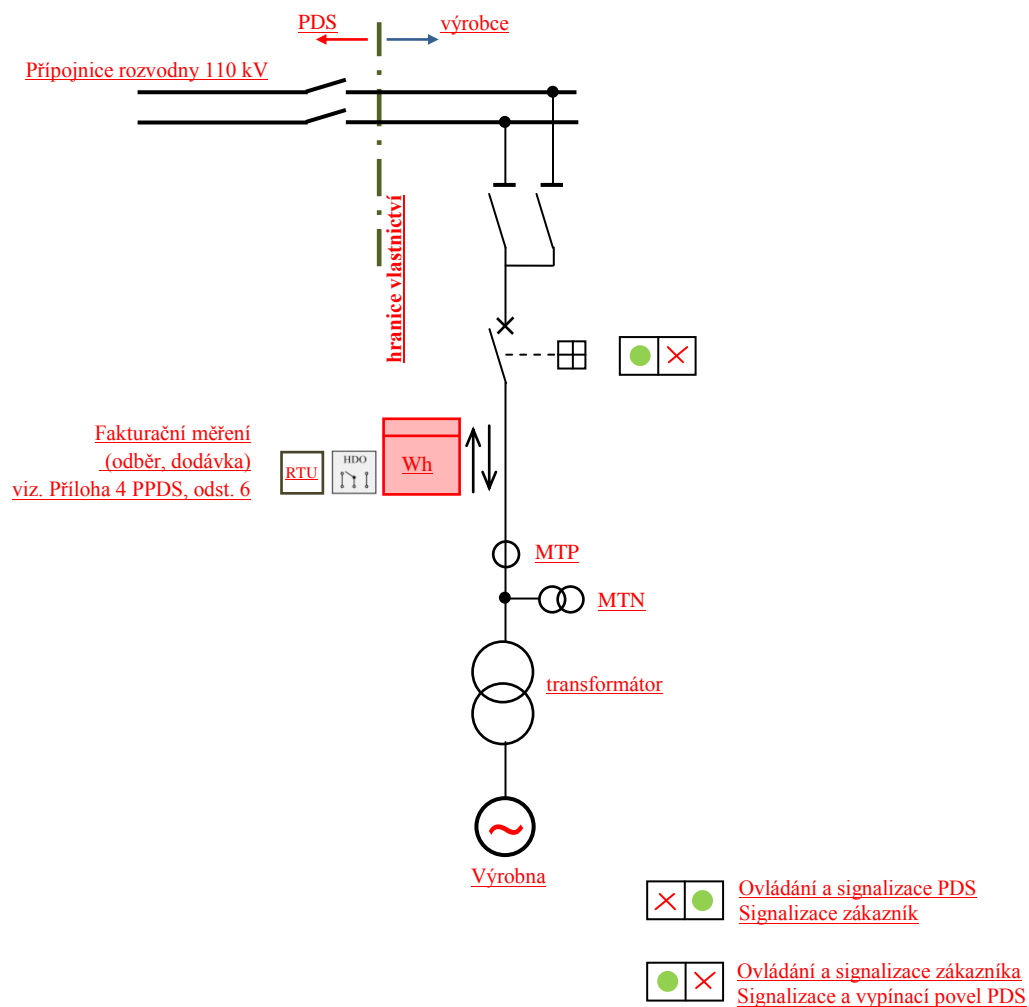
PDS
výrobce

Přípojnice rozvodny 110 kV

hranice vlastnictví

Fakturační měření
(odběr, dodávka)
viz. Příloha 4 PPDS, odst. 6

RTU
HDO
Wh

MTP
MTN

transformátor

~
Výrobna

Ovládání a signalizace PDS
Signalizace zákazník

Ovládání a signalizace zákazníka
Signalizace a vypínací povel PDS